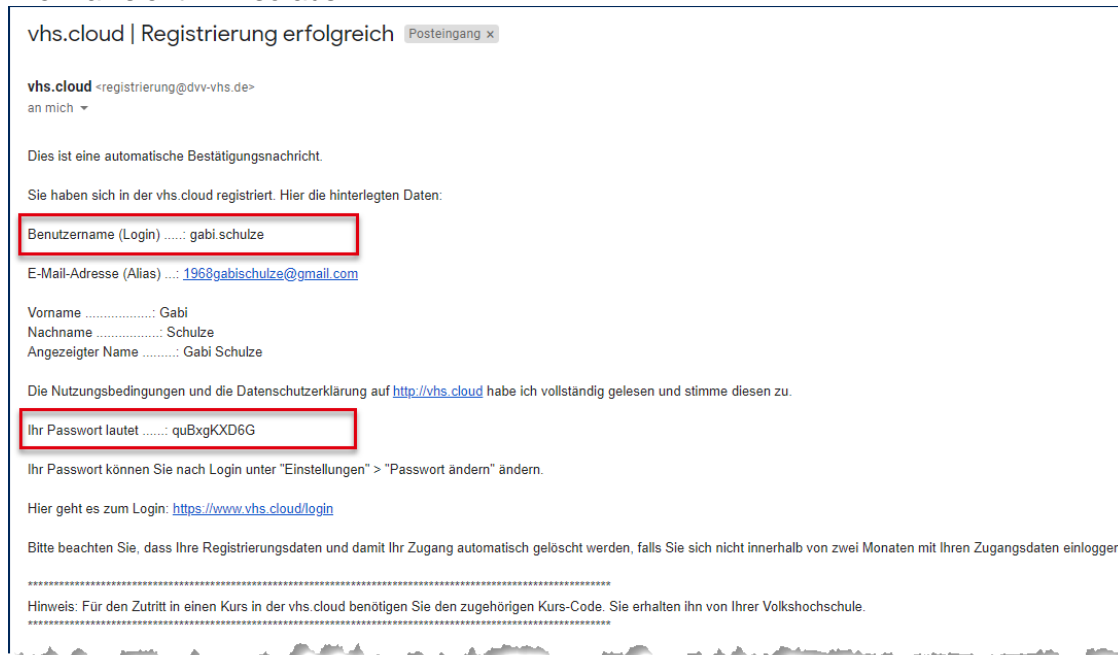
vhs.cloud | Registrierung erfolgreich Posteingang ×

vhs.cloud <registrierung@dvv-vhs.de>
an mich

Dies ist eine automatische Bestätigungsnachricht.

Sie haben sich in der vhs.cloud registriert. Hier die hinterlegten Daten:

Benutzername (Login) .....: gabi.schulze

E-Mail-Adresse (Alias) ...: 1968gabischulze@gmail.com

Vorname ..................: Gabi
Nachname .................: Schulze
Angezeigter Name .........: Gabi Schulze

Die Nutzungsbedingungen und die Datenschutzerklärung auf http://vhs.cloud habe ich vollständig gelesen und stimme diesen zu.

Ihr Passwort lautet ......: quBxgKXD6G

Ihr Passwort können Sie nach Login unter "Einstellungen" > "Passwort ändern" ändern.

Hier geht es zum Login: https://www.vhs.cloud/login

Bitte beachten Sie, dass Ihre Registrierungsdaten und damit Ihr Zugang automatisch gelöscht werden, falls Sie sich nicht innerhalb von zwei Monaten mit Ihren Zugangsdaten einloggen

**********************************************************************************************************
Hinweis: Für den Zutritt in einen Kurs in der vhs.cloud benötigen Sie den zugehörigen Kurs-Code. Sie erhalten ihn von Ihrer Volkshochschule.
**********************************************************************************************************